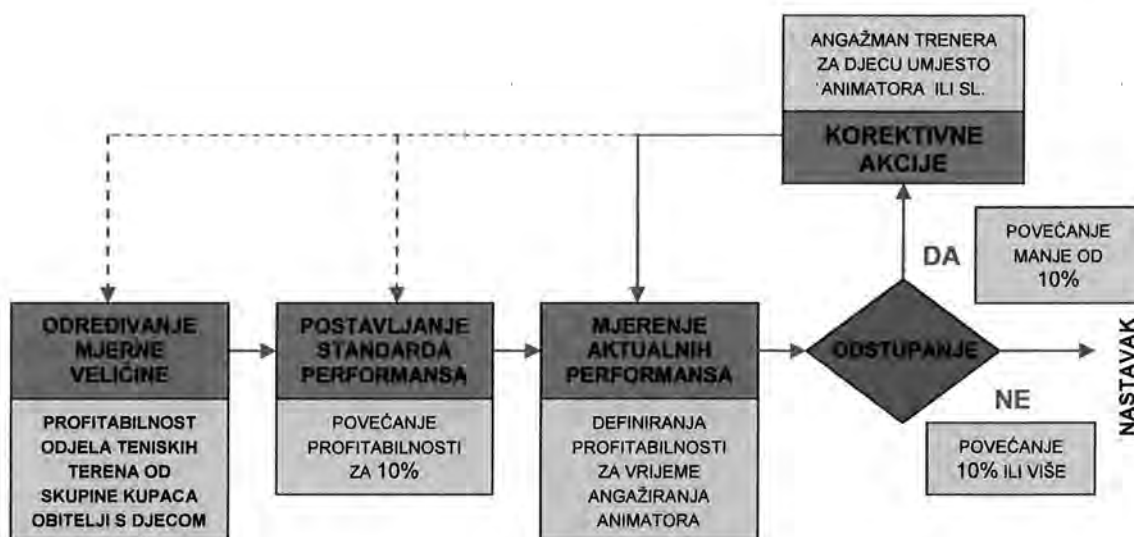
ANGAŽMAN TRENERA ZA DJECU UMJESTO 'ANIMATORA ILI SL.

KOREKTIVNE AKCIJE

DA

POVEĆANJE MANJE OD 10%

ODREĐIVANJE MJERNE VELIČINE

PROFITABILNOST ODJELA TENISKIH TERENA OD SKUPINE KUPACA OBITELJI S DJECOM

POSTAVLJANJE STANDARDA PERFORMANSA

POVEĆANJE PROFITABILNOSTI ZA 10%

MJERENJE AKTUALNIH PERFORMANSA

DEFINIRANJA PROFITABILNOSTI ZA VRIJEME ANGAŽIRANJA ANIMATORA

ODSTUPANJE

NE

POVEĆANJE 10% ILI VIŠE

NASTAVAK